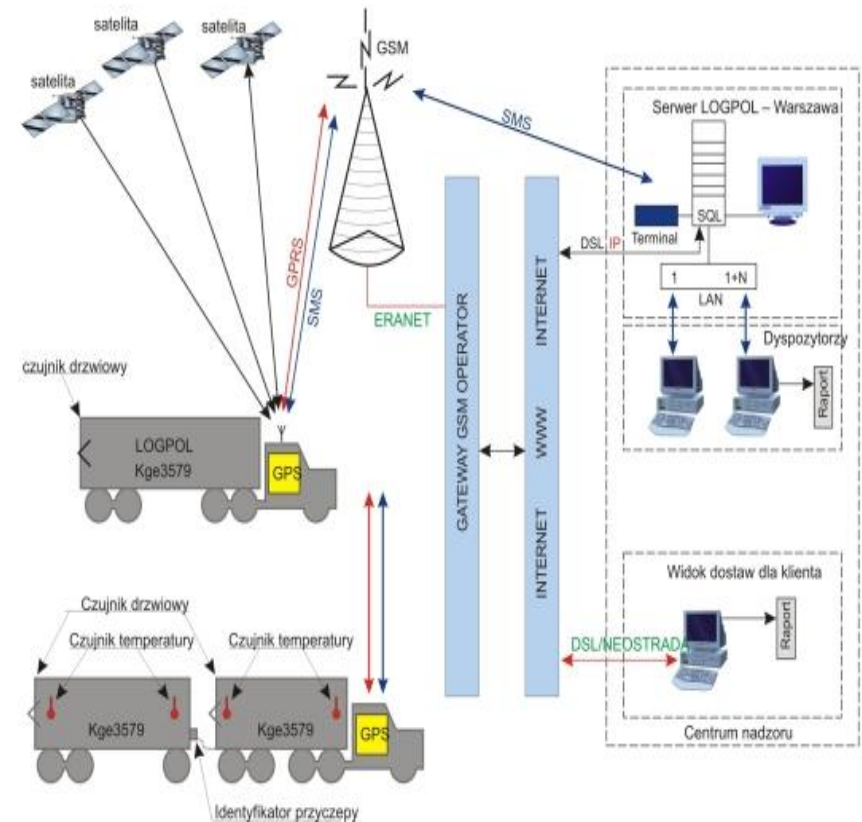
satelita

satelita

satelita

GSM

SMS

Serwer LOGPOL – Warszawa

GPRS

SMS

Terminal

SQL

DSL IP

1

1+N

LAN

ERANET

INTERNET

Dyspozytorzy

czujnik drzwiowy

Raport

LOGPOL
Kge3579

GPS

GATEWAY GSM OPERATOR

WWW

INTERNET

Widok dostaw dla klienta

Czujnik drzwiowy

Czujnik temperatury

Czujnik temperatury

DSL/NEOSTRADA

Raport

Kge3579

Kge3579

GPS

Centrum nadzoru

Identyfikator przyczepy